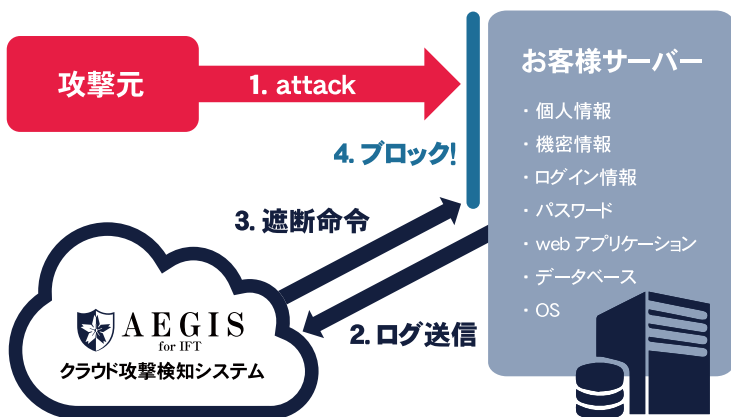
攻撃元

1. attack

お客様サーバー

・個人情報
・機密情報
・ログイン情報
・パスワード
・web アプリケーション
・データベース
・OS

4. ブロック!

3. 遮断命令

2. ログ送信

AEGIS
for IFT
クラウド攻撃検知システム